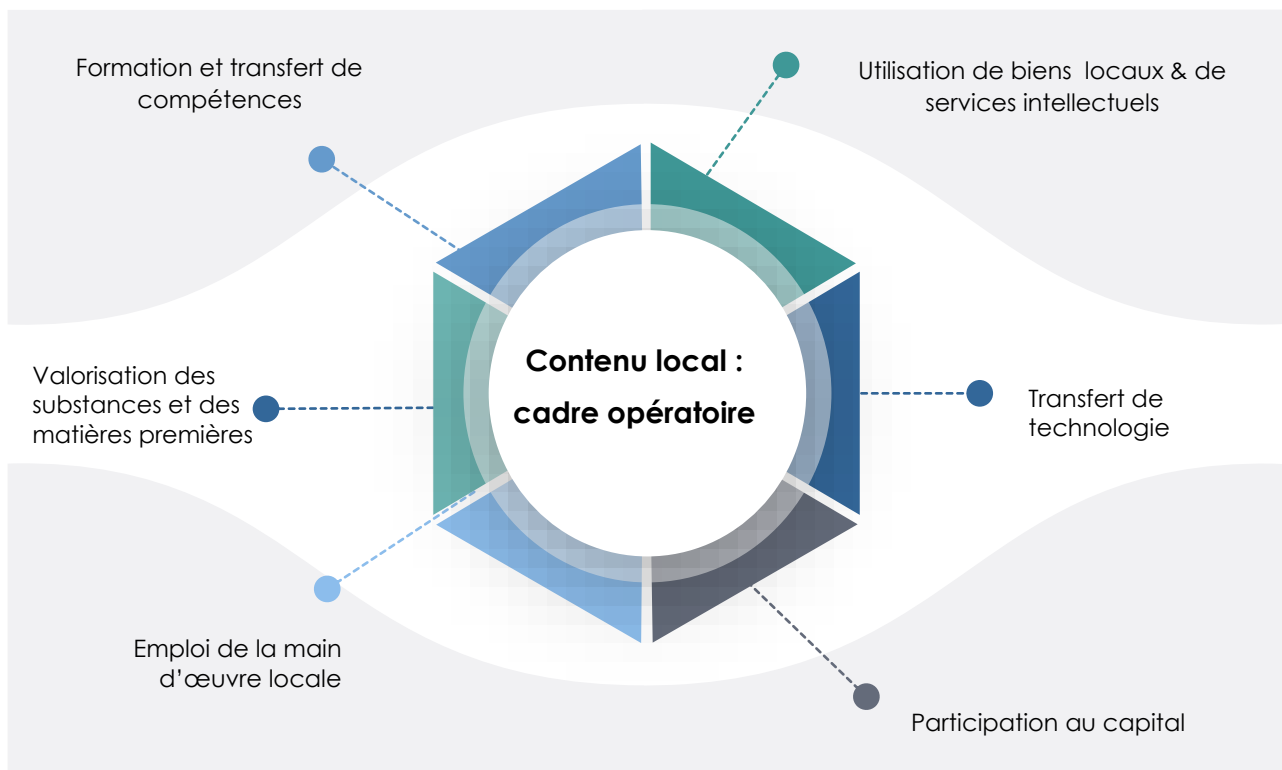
Formation et transfert de compétences

Utilisation de biens locaux & de services intellectuels

Contenu local : cadre opératoire

Valorisation des substances et des matières premières

Transfert de technologie

Emploi de la main d'œuvre locale

Participation au capital